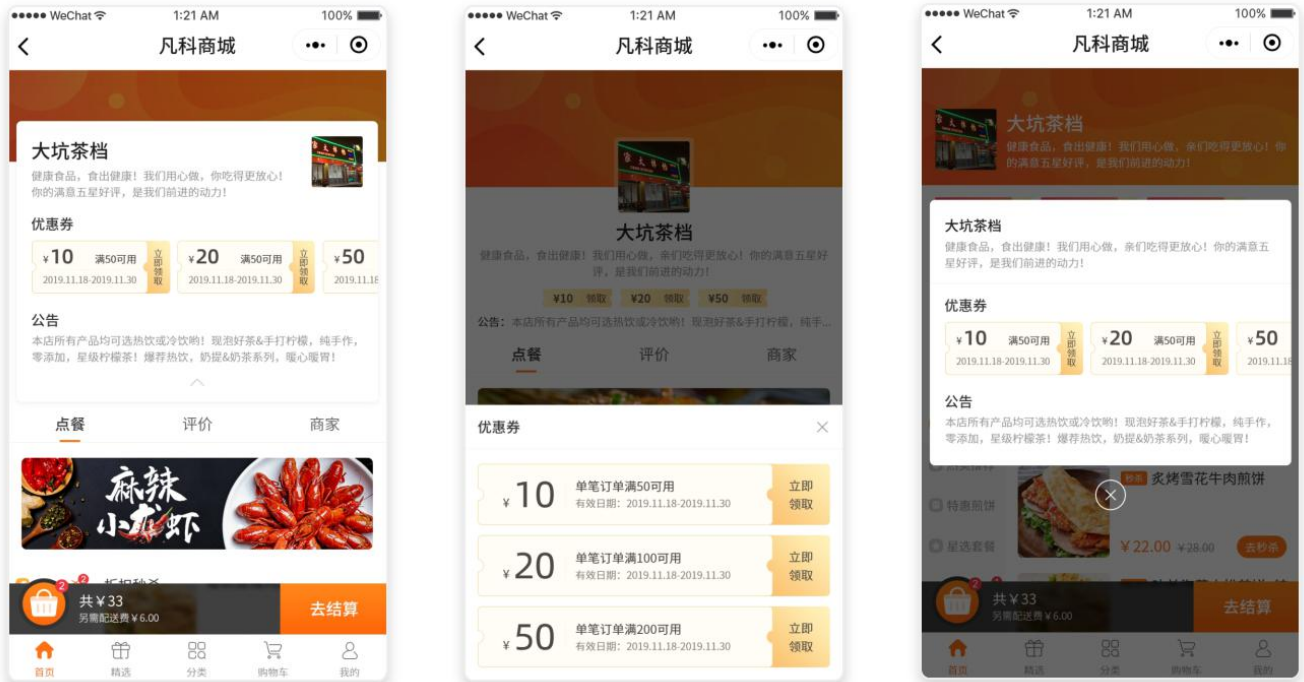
●●●●● WeChat 1:21 AM 100%

凡科商城

大坑茶档

健康食品，食出健康！我们用心做，你吃得更放心！你的满意五星好评，是我们前进的动力！

优惠券

¥10 满50可用 立即领取
2019.11.18-2019.11.30

¥20 满50可用 立即领取
2019.11.18-2019.11.30

¥50
2019.11.18

公告

本店所有产品均可选热饮或冷饮哟！现泡好茶&手打柠檬，纯手作，零添加，星级柠檬茶！爆荐热饮，奶提&奶茶系列，暖心暖胃！

点餐 评价 商家

麻辣小龙虾

2 2

共 ¥ 33
另需配送费 ¥ 6.00

去结算

首页 精选 分类 购物车 我的

●●●●● WeChat 1:21 AM 100%

凡科商城

大坑茶档

健康食品，食出健康！我们用心做，亲们吃得更放心！你的满意五星好评，是我们前进的动力！

¥10 领取 ¥20 领取 ¥50 领取

公告：本店所有产品均可选热饮或冷饮哟！现泡好茶&手打柠檬，纯手...

点餐 评价 商家

优惠券

¥ 10 单笔订单满50可用
有效日期：2019.11.18-2019.11.30
立即领取

¥ 20 单笔订单满100可用
有效日期：2019.11.18-2019.11.30
立即领取

¥ 50 单笔订单满200可用
有效日期：2019.11.18-2019.11.30
立即领取

●●●●● WeChat 1:21 AM 100%

凡科商城

大坑茶档

健康食品，食出健康！我们用心做，亲们吃得更放心！你的满意五星好评，是我们前进的动力！

大坑茶档

健康食品，食出健康！我们用心做，亲们吃得更放心！你的满意五星好评，是我们前进的动力！

优惠券

¥10 满50可用 立即领取
2019.11.18-2019.11.30

¥20 满50可用 立即领取
2019.11.18-2019.11.30

¥50
2019.11.18

公告

本店所有产品均可选热饮或冷饮哟！现泡好茶&手打柠檬，纯手作，零添加，星级柠檬茶！爆荐热饮，奶提&奶茶系列，暖心暖胃！

炙烤雪花牛肉煎饼

特惠煎饼

星选套餐

¥ 22.00 ¥28.00 去秒杀

共 ¥ 33
另需配送费 ¥ 6.00

去结算

首页 精选 分类 购物车 我的